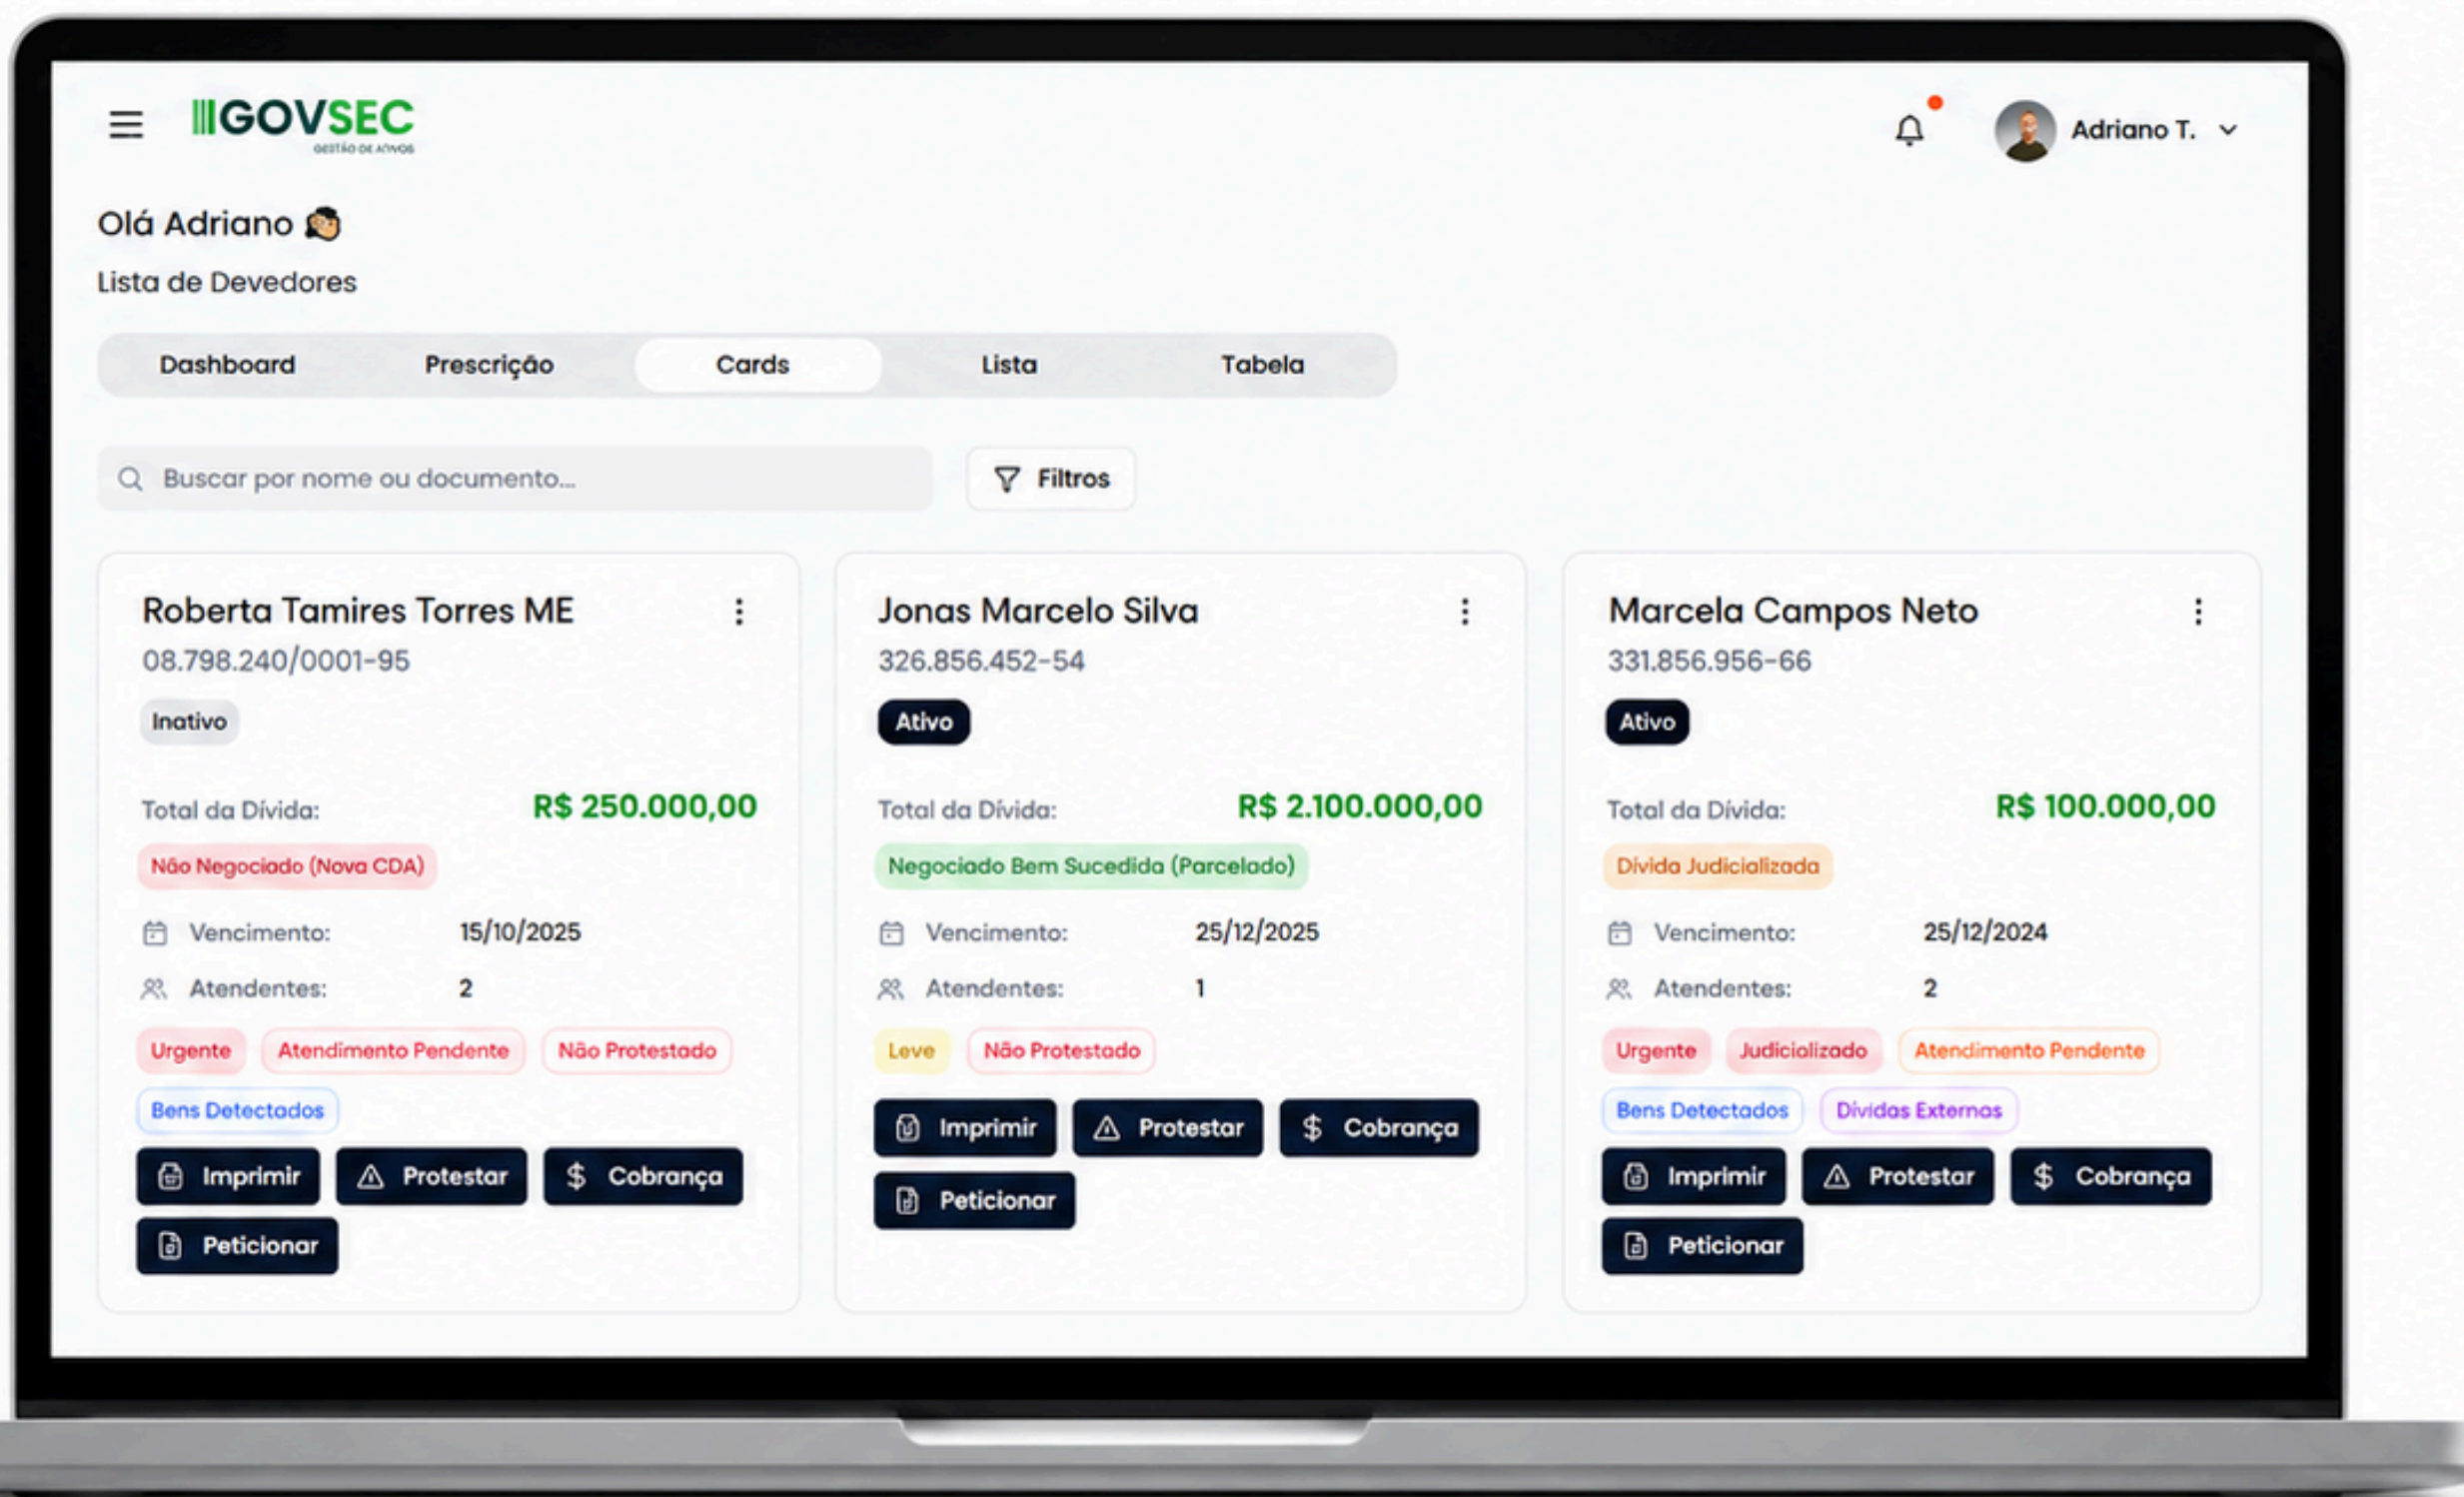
GOVSEC
GESTÃO DE ATIVOS

Adriano T.

Olá Adriano

Lista de Devedores

Dashboard
Prescrição
Cards
Lista
Tabela

Buscar por nome ou documento...

Filtros

Roberta Tamires Torres ME
08.798.240/0001-95
Inativo
Total da Dívida: R$ 250.000,00
Não Negociado (Nova CDA)
Vencimento: 15/10/2025
Atendentes: 2
Urgente
Atendimento Pendente
Não Protestado
Bens Detectados
Imprimir
Protestar
$ Cobrança
Peticionar

Jonas Marcelo Silva
326.856.452-54
Ativo
Total da Dívida: R$ 2.100.000,00
Negociado Bem Sucedida (Parcelado)
Vencimento: 25/12/2025
Atendentes: 1
Leve
Não Protestado
Imprimir
Protestar
$ Cobrança
Peticionar

Marcela Campos Neto
331.856.956-66
Ativo
Total da Dívida: R$ 100.000,00
Dívida Judicializada
Vencimento: 25/12/2024
Atendentes: 2
Urgente
Judicializado
Atendimento Pendente
Bens Detectados
Dívidas Externas
Imprimir
Protestar
$ Cobrança
Peticionar